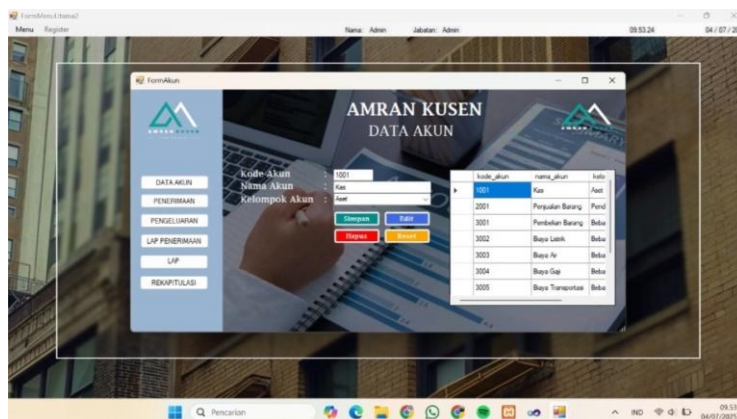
FormMenuUtama2

Menu Register

Nama: Admin Jabatan: Admin

09:53:24

04 / 07 / 2

FormAkun

AMRAN KUSEN

AMRAN KUSEN
DATA AKUN

DATA AKUN
PENERIMAAN
PENGELUARAN
LAP PENERIMAAN
LAP
REKAPITULASI

Kode Akun : 1001
Nama Akun : Kas
Kelompok Akun : Aset

Simpan
Edit
Hapus
Reset

| | kode_akun | nama_akun | kelo |
|---|---|---|---|
| ▶ | 1001 | Kas | Aset |
| | 2001 | Penjualan Barang | Pend |
| | 3001 | Pembelian Barang | Beba |
| | 3002 | Biaya Listrik | Beba |
| | 3003 | Biaya Air | Beba |
| | 3004 | Biaya Gaji | Beba |
| | 3005 | Biaya Transportasi | Beba |

Pencarian

IND

09:53
04/07/2025